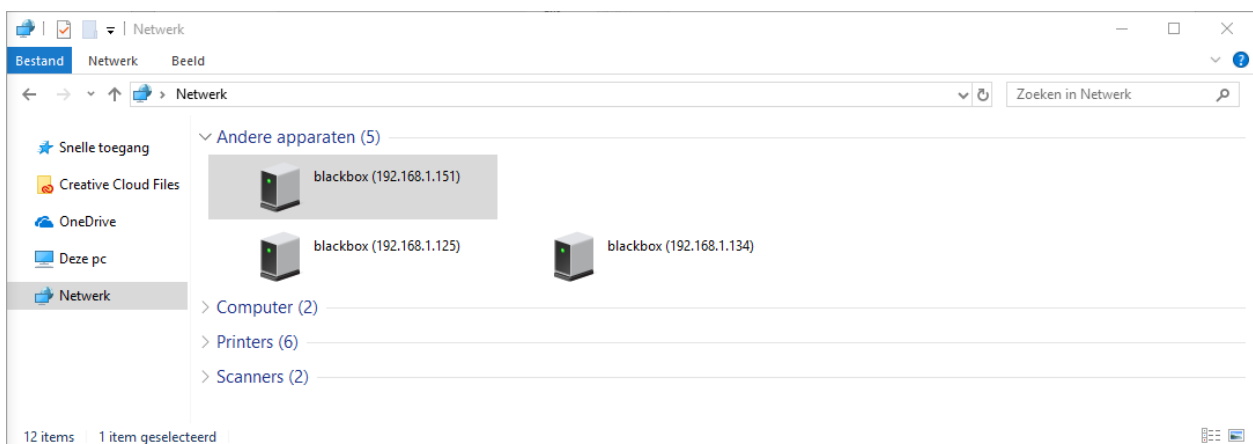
Netwerk

Bestand Netwerk Beeld

Netwerk

Zoeken in Netwerk

Snelle toegang
Creative Cloud Files
OneDrive
Deze pc
Netwerk

Andere apparaten (5)

blackbox (192.168.1.151)

blackbox (192.168.1.125)

blackbox (192.168.1.134)

Computer (2)

Printers (6)

Scanners (2)

12 items 1 item geselecteerd